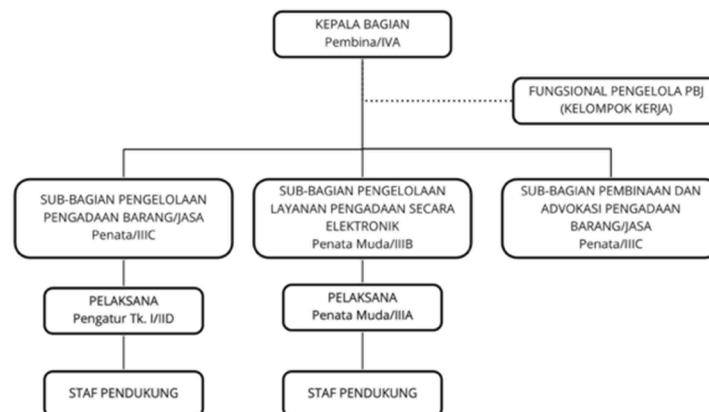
KEPALA BAGIAN
Pembina/IVA

FUNGSIONAL PENGELOLA PBJ
(KELOMPOK KERJA)

SUB-BAGIAN PENGELOLAAN PENGADAAN BARANG/JASA
Penata/IIIC

SUB-BAGIAN PENGELOLAAN LAYANAN PENGADAAN SECARA ELEKTRONIK
Penata Muda/IIIB

SUB-BAGIAN PEMBINAAN DAN ADVOKASI PENGADAAN BARANG/JASA
Penata/IIIC

PELAKSANA
Pengatur Tk. I/IID

PELAKSANA
Penata Muda/IIIA

STAF PENDUKUNG

STAF PENDUKUNG